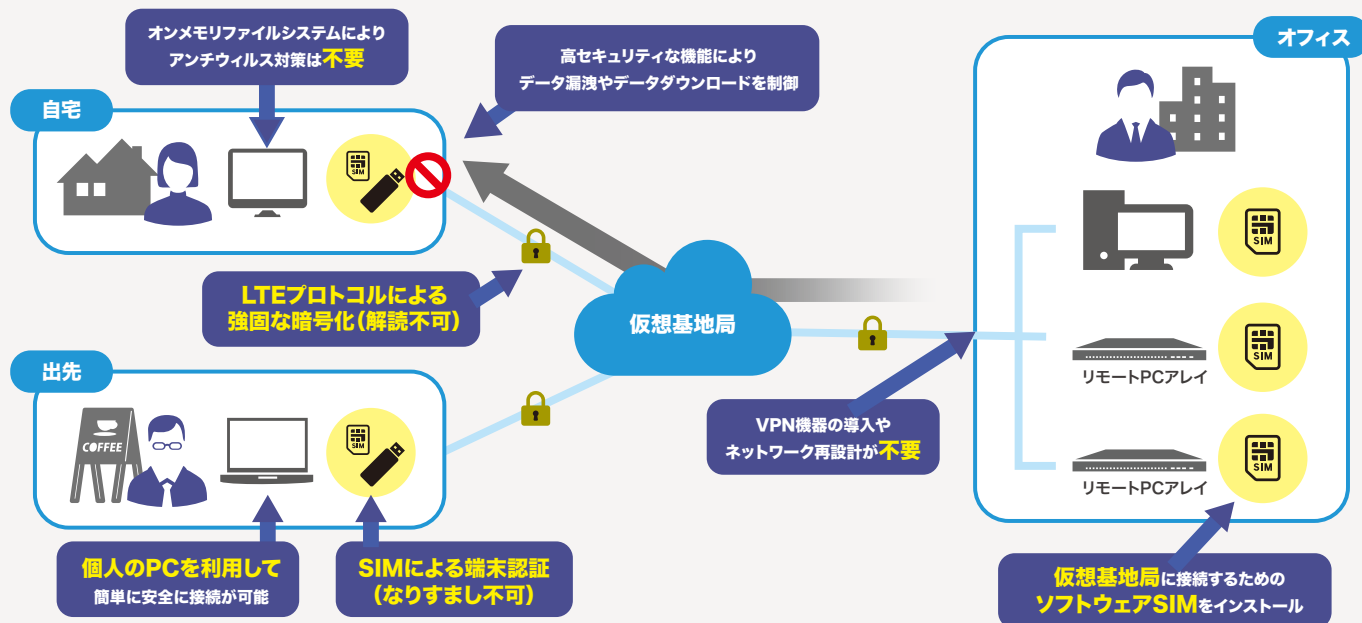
オンメモリファイルシステムにより
アンチウィルス対策は不要

高セキュリティな機能により
データ漏洩やデータダウンロードを制御

自宅

SIM

オフィス

SIM

LTEプロトコルによる
強固な暗号化(解読不可)

仮想基地局

SIM

リモートPCアレイ

出先

COFFEE

SIM

VPN機器の導入や
ネットワーク再設計が不要

SIM

リモートPCアレイ

個人のPCを利用して
簡単に安全に接続が可能

SIMによる端末認証
(なりすまし不可)

仮想基地局に接続するための
ソフトウェアSIMをインストール